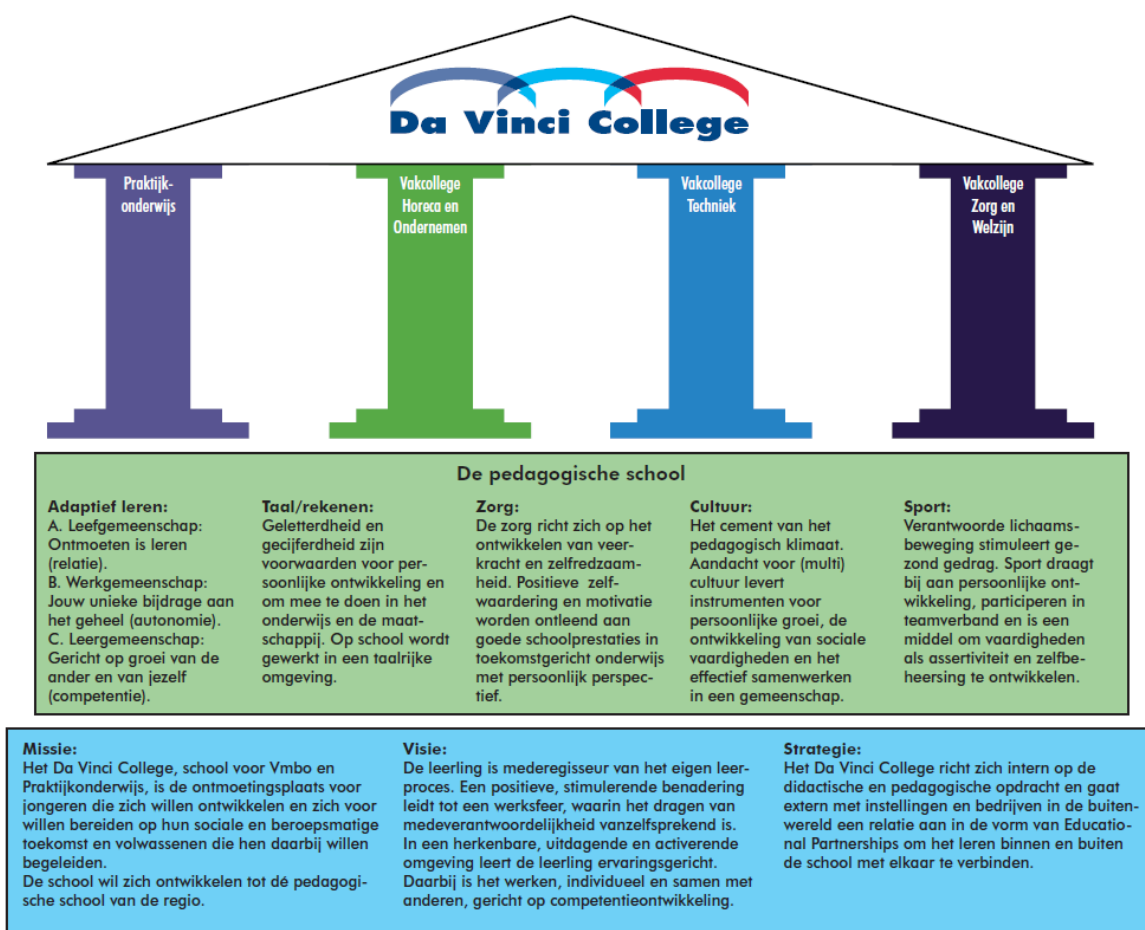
Da Vinci College

Praktijkonderwijs

Vakcollege Horeca en Ondernemen

Vakcollege Techniek

Vakcollege Zorg en Welzijn

De pedagogische school

Adaptief leren:
A. Leefgemeenschap: Ontmoeten is leren (relatie).
B. Werkgemeenschap: Jouw unieke bijdrage aan het geheel (autonomie).
C. Leergemeenschap: Gericht op groei van de ander en van jezelf (competentie).

Taal/rekenen:
Geletterdheid en gecijferdheid zijn voorwaarden voor persoonlijke ontwikkeling en om mee te doen in het onderwijs en de maatschappij. Op school wordt gewerkt in een taalrijke omgeving.

Zorg:
De zorg richt zich op het ontwikkelen van veerkracht en zelfredzaamheid. Positieve zelfwaardering en motivatie worden ontleend aan goede schoolprestaties in toekomstgericht onderwijs met persoonlijk perspectief.

Cultuur:
Het cement van het pedagogisch klimaat. Aandacht voor (multi) cultuur levert instrumenten voor persoonlijke groei, de ontwikkeling van sociale vaardigheden en het effectief samenwerken in een gemeenschap.

Sport:
Verantwoorde lichaamsbeweging stimuleert gezond gedrag. Sport draagt bij aan persoonlijke ontwikkeling, participeren in teamverband en is een middel om vaardigheden als assertiviteit en zelfbeheersing te ontwikkelen.

Missie:
Het Da Vinci College, school voor Vmbo en Praktijkonderwijs, is de ontmoetingsplaats voor jongeren die zich willen ontwikkelen en zich voor willen bereiden op hun sociale en beroepsmatige toekomst en volwassenen die hen daarbij willen begeleiden.
De school wil zich ontwikkelen tot dé pedagogische school van de regio.

Visie:
De leerling is mederegisseur van het eigen leerproces. Een positieve, stimulerende benadering leidt tot een werksfeer, waarin het dragen van medeverantwoordelijkheid vanzelfsprekend is. In een herkenbare, uitdagende en activerende omgeving leert de leerling ervaringsgericht. Daarbij is het werken, individueel en samen met anderen, gericht op competentieontwikkeling.

Strategie:
Het Da Vinci College richt zich intern op de didactische en pedagogische opdracht en gaat extern met instellingen en bedrijven in de buitenwereld een relatie aan in de vorm van Educational Partnerships om het leren binnen en buiten de school met elkaar te verbinden.